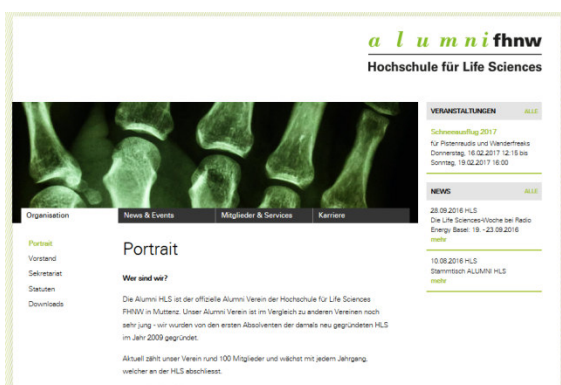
a l u m n i fhnw
Hochschule für Life Sciences

Organisation
News & Events
Mitglieder & Services
Karriere

VERANSTALTUNGEN
ALLE
Schneeausflug 2017
für Pistenraudis und Wanderfreaks
Donnerstag, 16.02.2017 12:15 bis Sonntag, 19.02.2017 16:00

NEWS
ALLE
28.09.2016 HLS
Die Life Sciences-Woche bei Radio Energy Basel: 19. - 23.09.2016
mehr

10.08.2016 HLS
Stammtisch ALUMNI HLS
mehr

Portrait
Vorstand
Sekretariat
Statuten
Downloads

Portrait

Wer sind wir?

Die Alumni HLS ist der offizielle Alumni Verein der Hochschule für Life Sciences FHNW in Muttenz. Unser Alumni Verein ist im Vergleich zu anderen Vereinen noch sehr jung - wir wurden von den ersten Absolventen der damals neu gegründeten HLS im Jahr 2009 gegründet.

Aktuell zählt unser Verein rund 100 Mitglieder und wächst mit jedem Jahrgang, welcher an der HLS abschliesst.